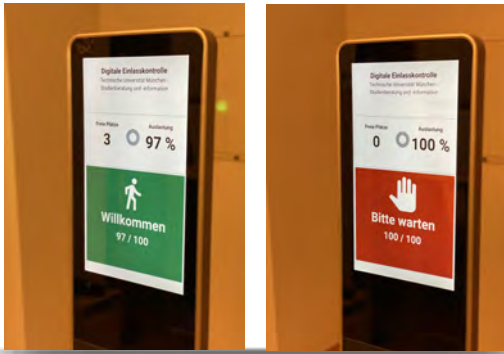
Digitale Einlasskontrolle
Technische Universität München · Studienberatung und -information

Freie Plätze
3
Auslastung
97 %

Willkommen
97 / 100

Digitale Einlasskontrolle
Technische Universität München · Studienberatung und -information

Freie Plätze
0
Auslastung
100 %

Bitte warten
100 / 100